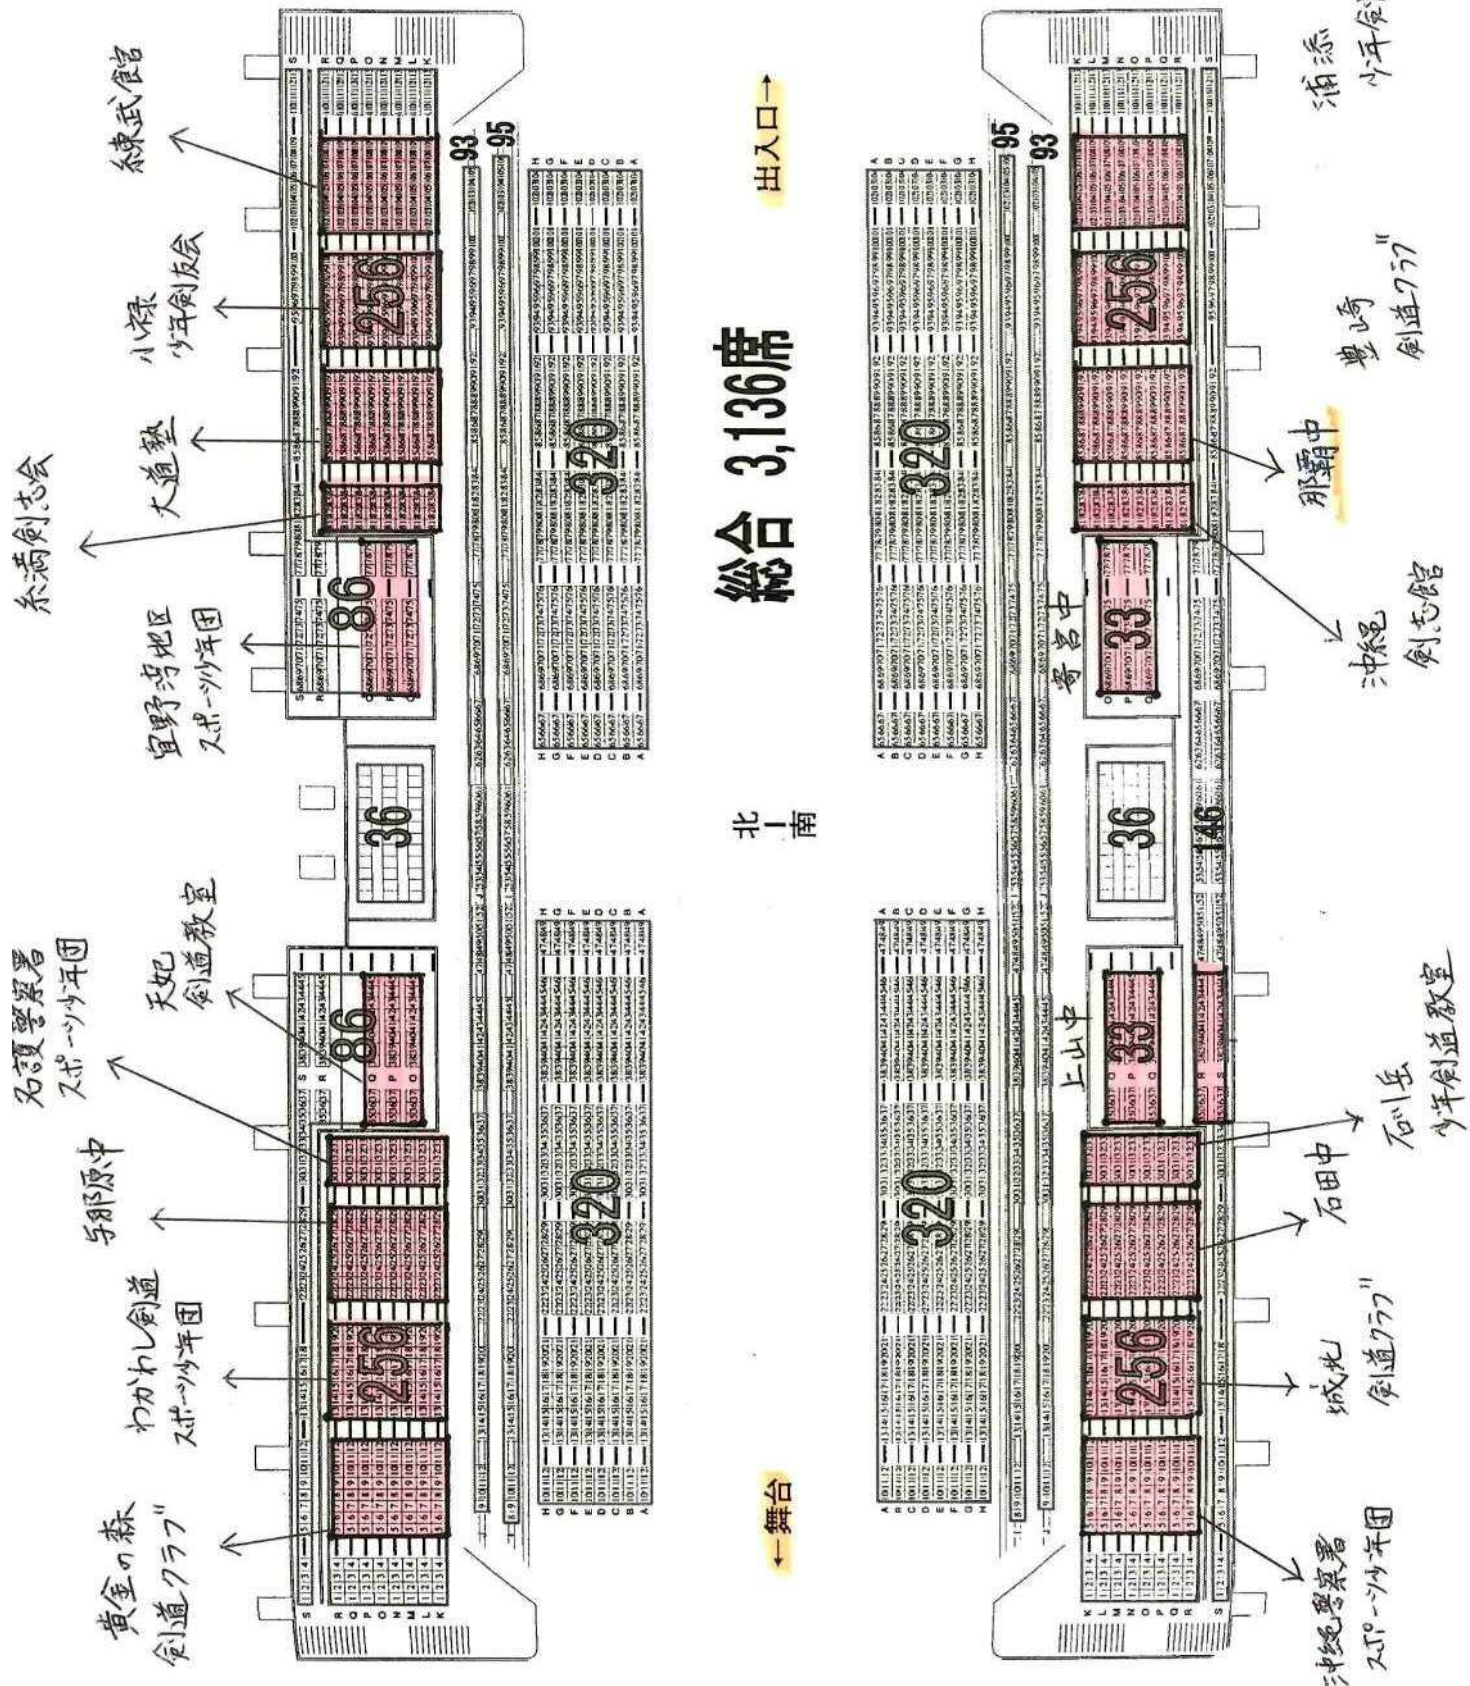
総合 3,136席

北
|
南

←舞台

出入口→

黄金の森
剣道クラブ

わかれし剣道
スポーツ少年団

与那原中

名護警察署
スポーツ少年団

天妃
剣道教室

宜野湾地区
スポーツ少年団

糸満剣志会

大道塾

小禄
少年剣友会

練武館

浦添
少年剣

豊見城
剣道クラブ

那覇中

沖縄
剣志館

寄宮中

上山中

石田中

石川
少年剣道教室

城北
剣道クラブ

沖縄警察署
スポーツ少年団

256

256

320

320

86

86

36

36

93

95

256

256

320

320

33

33

146